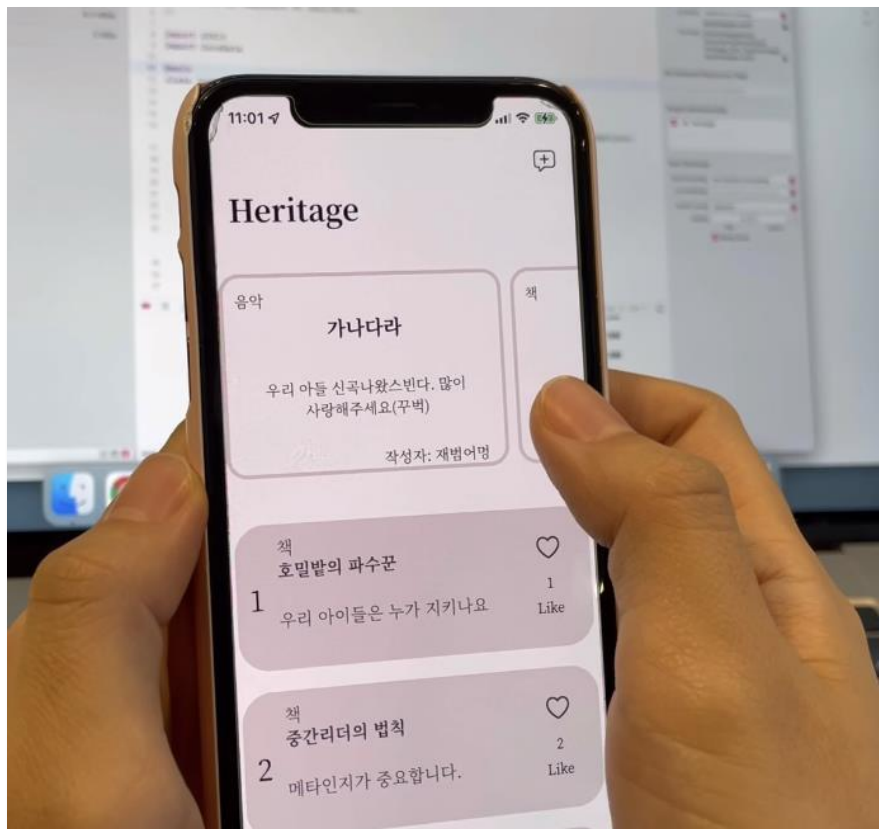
11:01

Heritage

음악
가나다라
우리 아들 신곡나왔스빈다. 많이 사랑해주세요(꾸벅)
작성자: 재범어멍

책

책
호밀밭의 파수꾼
1
우리 아이들은 누가 지키나요
1
Like

책
중간리더의 법칙
2
메타인지가 중요합니다.
2
Like